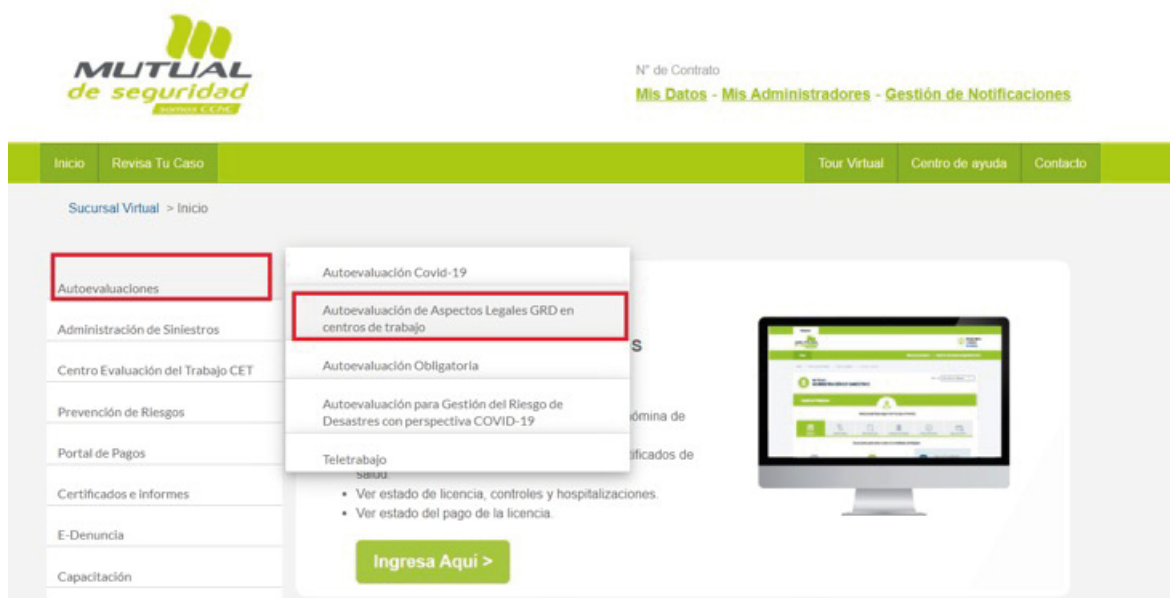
MUTUAL de seguridad somos CChC

N° de Contrato

Mis Datos - Mis Administradores - Gestión de Notificaciones

Inicio Revisa Tu Caso

Tour Virtual Centro de ayuda Contacto

Sucursal Virtual > Inicio

Autoevaluaciones

Administración de Siniestros

Centro Evaluación del Trabajo CET

Prevención de Riesgos

Portal de Pagos

Certificados e informes

E-Denuncia

Capacitación

Autoevaluación Covid-19

Autoevaluación de Aspectos Legales GRD en centros de trabajo

Autoevaluación Obligatoria

Autoevaluación para Gestión del Riesgo de Desastres con perspectiva COVID-19

Teletrabajo

s

ómina de

tificados de salud.

• Ver estado de licencia, controles y hospitalizaciones.
• Ver estado del pago de la licencia.

Ingresa Aquí >